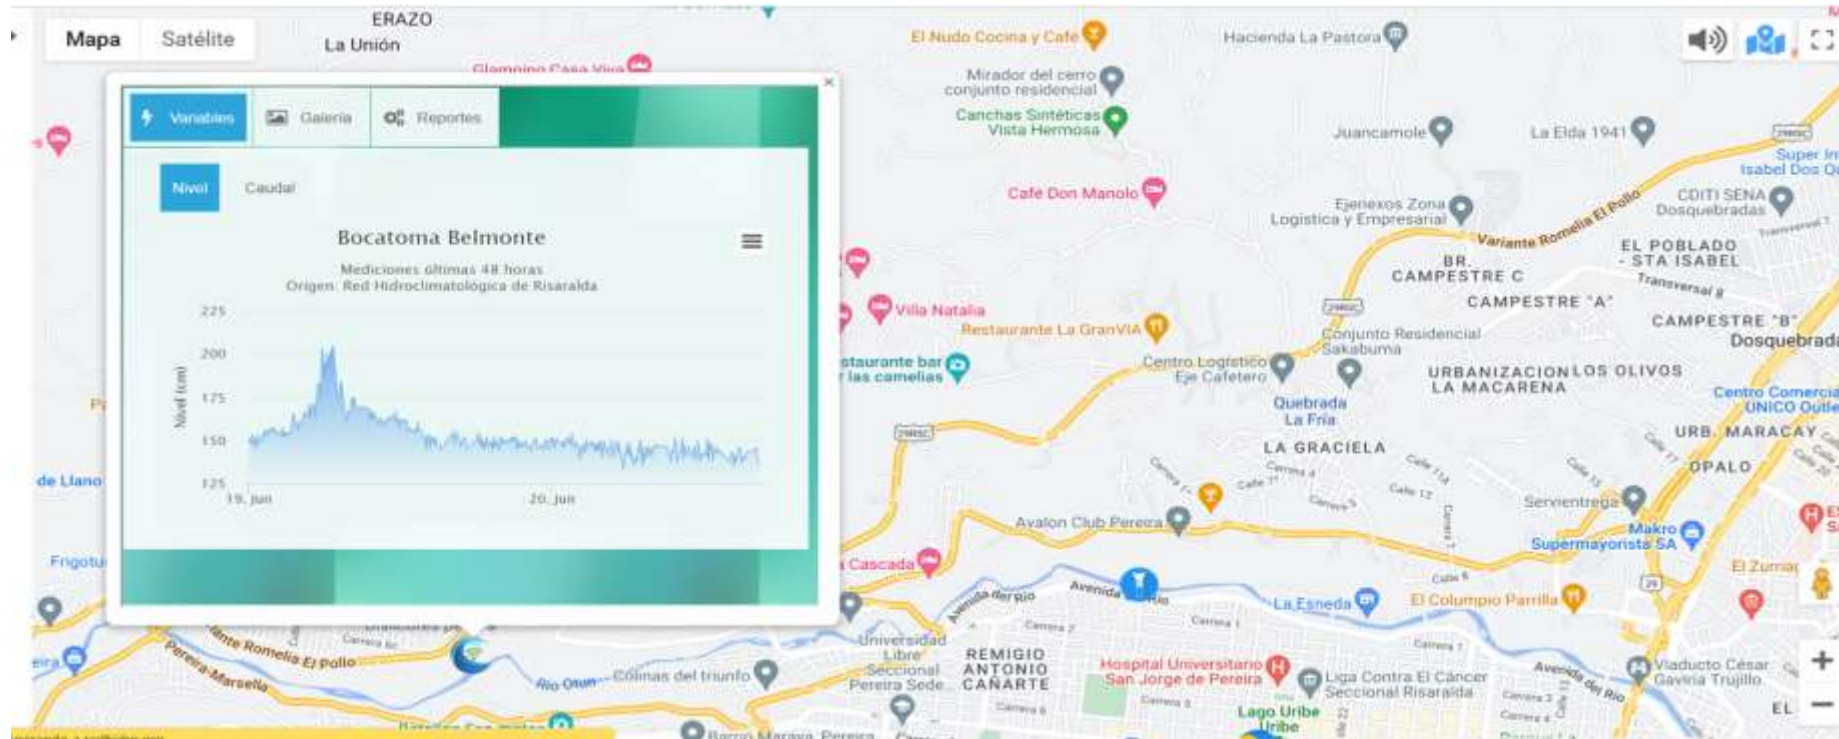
Mapa Satélite

ERAZO
La Unión

Variables Galería Reportes

Nivel Caudal

Bocatoma Belmonte

Mediciones últimas 48 horas
Origen: Red Hidroclimatológica de Risaralda

Nivel (cm)

225
200
175
150
125

19. Jun
20. Jun

El Nudo Cocina y Café
Hacienda La Pastora
Mirador del cerro conjunto residencial
Canchas Sintéticas Vista Hermosa
Juancamole
La Elda 1941
Super Inter Isabel Dos Q
Café Don Manolo
Ejenexos Zona Logística y Empresarial
CDITI SENA Dosquebradas
Variante Romelia El Pollo
EL POBLADO - STA ISABEL
BR. CAMPESTRE C
CAMPESTRE "A"
CAMPESTRE "B"
Dosquebradas
Villa Natalia
Restaurante La GranVIA
Conjunto Residencial Sakabuma
Centro Logístico Eje Cafetero
URBANIZACION LA MACARENA
LOS OLIVOS
Centro Comercial UNICO Outlet
Quebrada La Fría
LA GRACIELA
URB. MARACAY
OPALO
de Llano
Servientrega
Makro Supermayorista SA
Avalon Club Pereira
Frigotu
Cascada
El Zurriag
Avenida del Río
La Esneda
El Columpio Parrilla
Variante Romelia El Pollo
Pereira-Marsella
Universidad Libre Seccional Pereira Sede
REMIGIO ANTONIO CAÑARTE
Hospital Universitario San Jorge de Pereira
Liga Contra El Cáncer Seccional Risaralda
Viaducto César Gaviria Trujillo
Río Otún
Colinas del triunfo
Lago Uribe Uribe
Barrio Maraya Pereira
EL